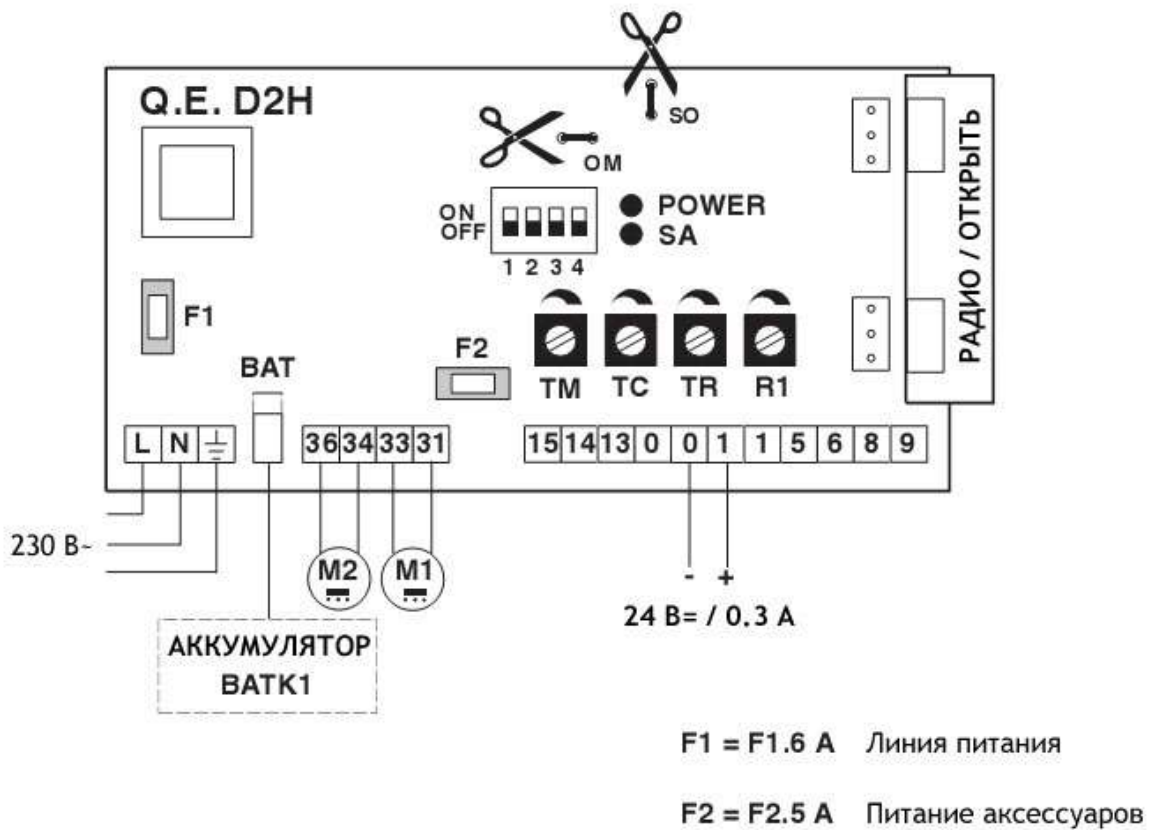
Q.E. D2H

SO

OM

ON
OFF
1 2 3 4

POWER
SA

РАДИО / ОТКРЫТЬ

F1

BAT

F2

TM TC TR R1

L N ⏚ 36 34 33 31 15 14 13 0 0 1 1 5 6 8 9

230 B~

M2 M1

- +

24 B= / 0.3 A

АККУМУЛЯТОР
BATK1

F1 = F1.6 A Линия питания

F2 = F2.5 A Питание аксессуаров